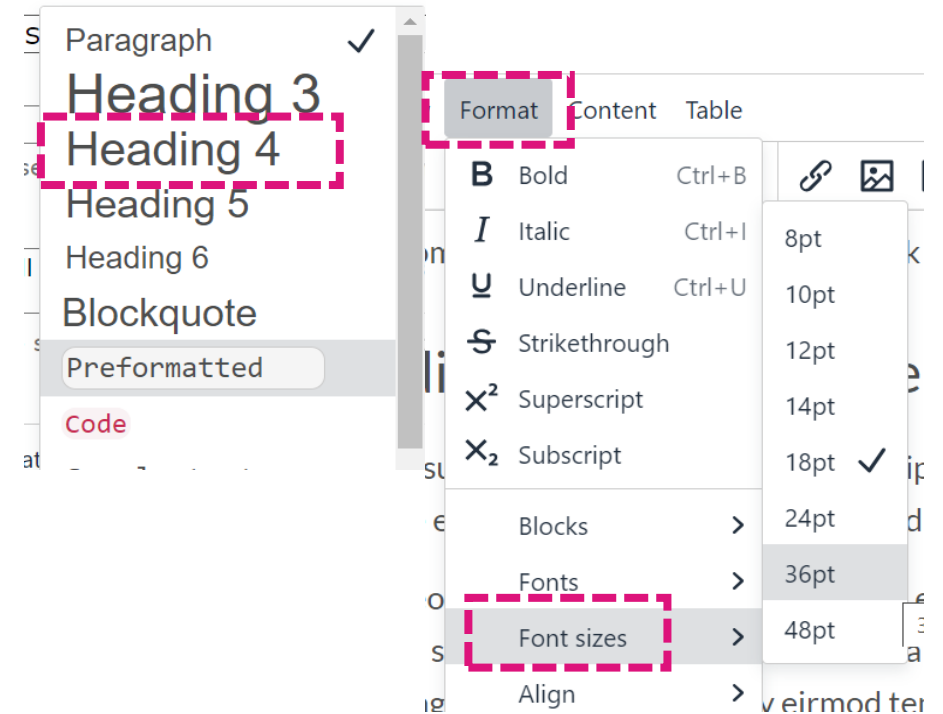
Paragraph
Heading 3
Heading 4
Heading 5
Heading 6
Blockquote
Preformatted
Code

Format Content Table

Bold Ctrl+B
Italic Ctrl+I
Underline Ctrl+U
Strikethrough
Superscript
Subscript
Blocks
Fonts
Font sizes
Align

8pt
10pt
12pt
14pt
18pt
24pt
36pt
48pt

y eirmod ter